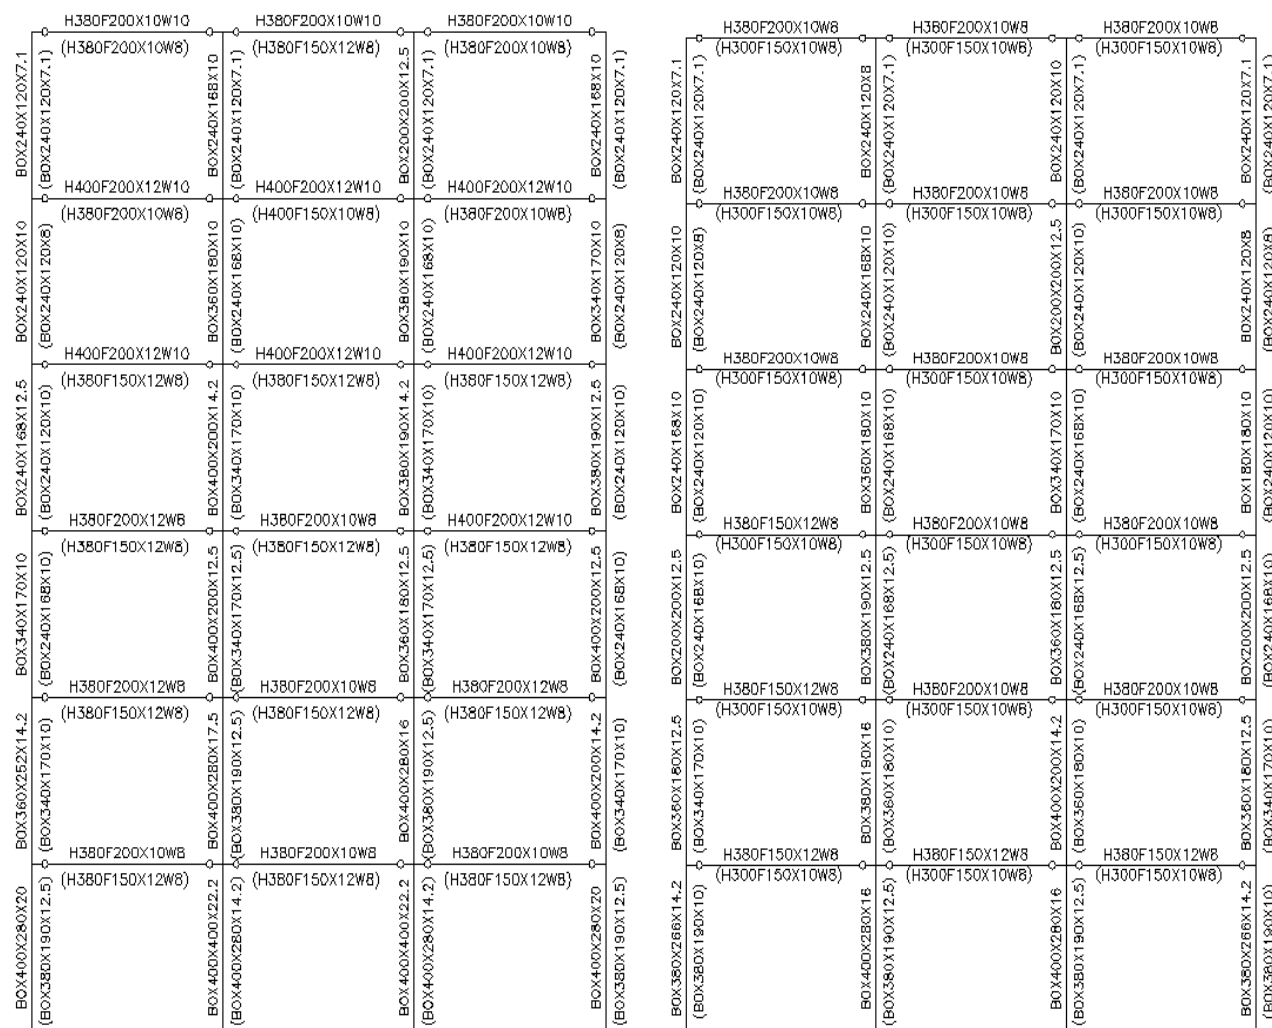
H380F200X10W10
(H380F200X10W8)
H380F200X10W10
(H380F150X12W8)
H380F200X10W10
(H380F200X10W8)
BOX240X120X7.1
(BOX240X120X7.1)
BOX240X168X10
(BOX240X120X7.1)
BOX200X200X12.5
(BOX240X120X7.1)
BOX240X168X10
(BOX240X120X7.1)
H400F200X12W10
(H380F200X10W8)
H400F200X12W10
(H400F150X10W8)
H400F200X12W10
(H380F200X10W8)
BOX240X120X10
(BOX240X120X8)
BOX360X180X10
(BOX240X168X10)
BOX380X190X10
(BOX240X168X10)
BOX340X170X10
(BOX240X120X8)
H400F200X12W10
(H380F150X12W8)
H400F200X12W10
(H380F150X12W8)
H400F200X12W10
(H380F150X12W8)
BOX240X168X12.5
(BOX240X120X10)
BOX400X200X14.2
(BOX340X170X10)
BOX380X190X14.2
(BOX340X170X10)
BOX380X190X12.5
(BOX240X120X10)
H380F200X12W8
(H380F150X12W8)
H380F200X10W8
(H380F150X12W8)
H400F200X12W10
(H380F150X12W8)
BOX340X170X10
(BOX240X168X10)
BOX400X200X12.5
(BOX340X170X12.5)
BOX360X180X12.5
(BOX340X170X12.5)
BOX400X200X12.5
(BOX240X168X10)
H380F200X12W8
(H380F150X12W8)
H380F200X10W8
(H380F150X12W8)
H380F200X12W8
(H380F150X12W8)
BOX360X252X14.2
(BOX340X170X10)
BOX400X280X17.5
(BOX380X190X12.5)
BOX400X280X16
(BOX380X190X12.5)
BOX400X200X14.2
(BOX340X170X10)
H380F200X10W8
(H380F150X12W8)
H380F200X10W8
(H380F150X12W8)
H380F200X10W8
(H380F150X12W8)
BOX400X280X20
(BOX380X190X12.5)
BOX400X400X22.2
(BOX400X280X14.2)
BOX400X400X22.2
(BOX400X280X14.2)
BOX400X280X20
(BOX380X190X12.5)

H380F200X10W8
(H300F150X10W8)
H380F200X10W8
(H300F150X10W8)
H380F200X10W8
(H300F150X10W8)
BOX240X120X7.1
(BOX240X120X7.1)
BOX240X120X8
(BOX240X120X7.1)
BOX240X120X10
(BOX240X120X7.1)
BOX240X120X7.1
(BOX240X120X7.1)
H380F200X10W8
(H300F150X10W8)
H380F200X10W8
(H300F150X10W8)
H380F200X10W8
(H300F150X10W8)
BOX240X120X10
(BOX240X120X8)
BOX240X168X10
(BOX240X120X10)
BOX200X200X12.5
(BOX240X120X10)
BOX240X120X8
(BOX240X120X8)
H380F200X10W8
(H300F150X10W8)
H380F200X10W8
(H300F150X10W8)
H380F200X10W8
(H300F150X10W8)
BOX240X168X10
(BOX240X120X10)
BOX360X180X10
(BOX240X168X10)
BOX340X170X10
(BOX240X168X10)
BOX180X180X10
(BOX240X120X10)
H380F150X12W8
(H300F150X10W8)
H380F200X10W8
(H300F150X10W8)
H380F200X10W8
(H300F150X10W8)
BOX200X200X12.5
(BOX240X168X10)
BOX380X190X12.5
(BOX240X168X12.5)
BOX360X180X12.5
(BOX240X168X12.5)
BOX200X200X12.5
(BOX240X168X10)
H380F150X12W8
(H300F150X10W8)
H380F200X10W8
(H300F150X10W8)
H380F200X10W8
(H300F150X10W8)
BOX360X180X12.5
(BOX340X170X10)
BOX380X190X16
(BOX360X180X10)
BOX400X200X14.2
(BOX360X180X10)
BOX360X180X12.5
(BOX340X170X10)
H380F150X12W8
(H300F150X10W8)
H380F150X12W8
(H300F150X10W8)
H380F150X12W8
(H300F150X10W8)
BOX380X266X14.2
(BOX380X190X10)
BOX400X280X16
(BOX380X190X12.5)
BOX400X280X16
(BOX380X190X12.5)
BOX380X266X14.2
(BOX380X190X10)